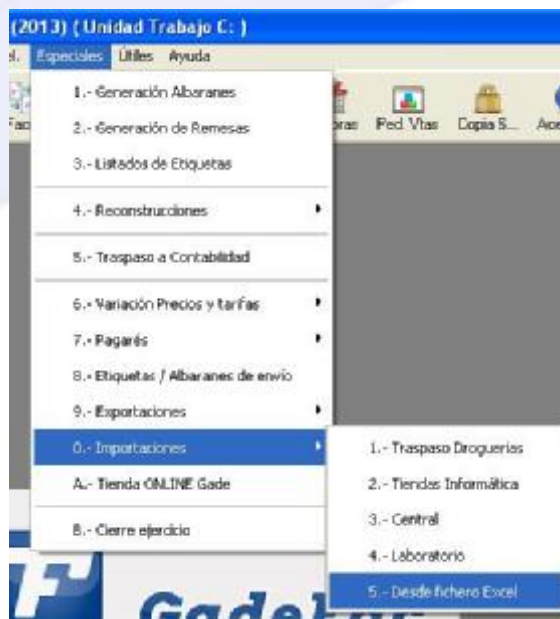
(2013) ( Unidad Trabajo C: )

el. Especiales Útiles Ayuda

Fac

1.- Generación Albaranes
2.- Generación de Remesas
3.- Listados de Etiquetas
4.- Reconstrucciones
5.- Traspaso a Contabilidad
6.- Variación Precios y tarifas
7.- Pagarés
8.- Etiquetas / Albaranes de envío
9.- Exportaciones
0.- Importaciones
A.- Tienda ONLINE Gade
B.- Cierre ejercicio

oras Ped Vtas Copia S... Acc

1.- Traspaso Droguerias
2.- Tiendas Informática
3.- Central
4.- Laboratorio
5.- Desde fichero Excel

Gadeka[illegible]